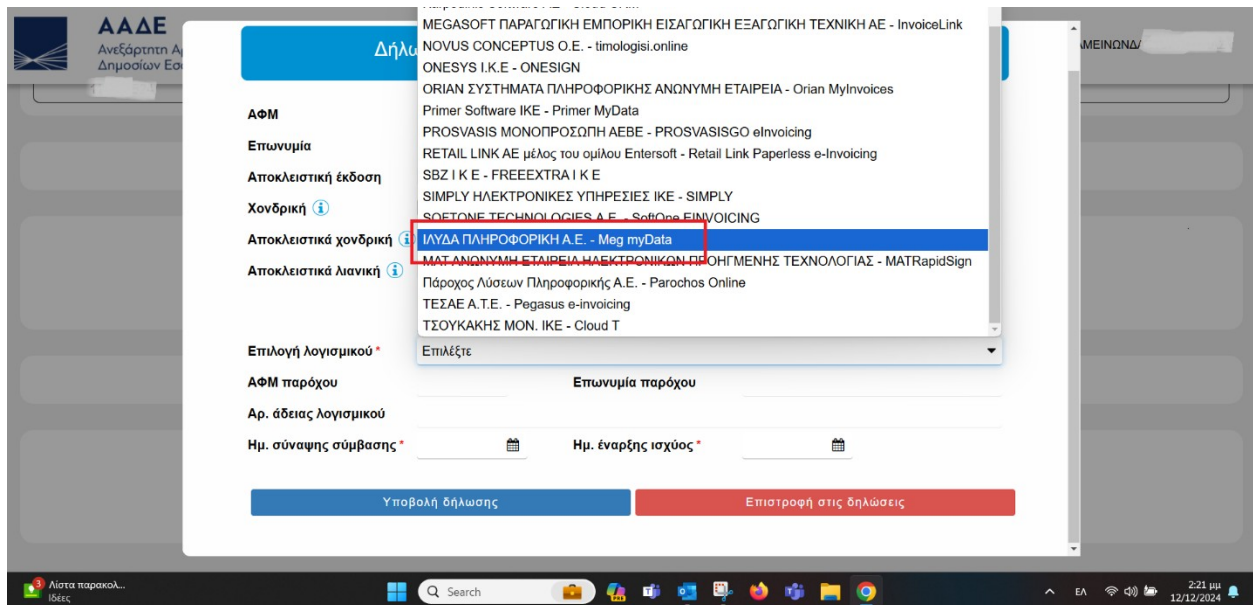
ΑΑΔΕ
Ανεξάρτητη Α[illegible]
Δημοσίων Εσ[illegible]

Δήλω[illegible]

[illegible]ΜΕΙΝΩΝΔ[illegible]

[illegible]
MEGASOFT ΠΑΡΑΓΩΓΙΚΗ ΕΜΠΟΡΙΚΗ ΕΙΣΑΓΩΓΙΚΗ ΕΞΑΓΩΓΙΚΗ ΤΕΧΝΙΚΗ ΑΕ - InvoiceLink
NOVUS CONCEPTUS O.E. - timologisi.online
ONESYS I.K.E - ONESIGN
ORIAN ΣΥΣΤΗΜΑΤΑ ΠΛΗΡΟΦΟΡΙΚΗΣ ΑΝΩΝΥΜΗ ΕΤΑΙΡΕΙΑ - Orian MyInvoices
Primer Software IKE - Primer MyData
PROSVASIS ΜΟΝΟΠΡΟΣΩΠΗ ΑΕΒΕ - PROSVASISGO eInvoicing
RETAIL LINK AE μέλος του ομίλου Entersoft - Retail Link Paperless e-Invoicing
SBZ I K E - FREEEXTRA I K E
SIMPLY ΗΛΕΚΤΡΟΝΙΚΕΣ ΥΠΗΡΕΣΙΕΣ ΙΚΕ - SIMPLY
SOFTONE TECHNOLOGIES A.E. - SoftOne EINVOICING
ΙΛΥΔΑ ΠΛΗΡΟΦΟΡΙΚΗ Α.Ε. - Meg myData
ΜΑΤ ΑΝΩΝΥΜΗ ΕΤΑΙΡΕΙΑ ΗΛΕΚΤΡΟΝΙΚΩΝ ΠΡΟΗΓΜΕΝΗΣ ΤΕΧΝΟΛΟΓΙΑΣ - MATRapidSign
Πάροχος Λύσεων Πληροφορικής Α.Ε. - Parochos Online
ΤΕΣΑΕ Α.Τ.Ε. - Pegasus e-invoicing
ΤΣΟΥΚΑΚΗΣ ΜΟΝ. ΙΚΕ - Cloud T

ΑΦΜ
Επωνυμία
Αποκλειστική έκδοση
Χονδρική
Αποκλειστικά χονδρική
Αποκλειστικά λιανική

Επιλογή λογισμικού * Επιλέξτε
ΑΦΜ παρόχου
Επωνυμία παρόχου
Αρ. άδειας λογισμικού
Ημ. σύναψης σύμβασης *
Ημ. έναρξης ισχύος *

Υποβολή δήλωσης
Επιστροφή στις δηλώσεις

3 Λίστα παρακολ...
Ιδέες
Search
ΕΛ
2:21 μμ
12/12/2024